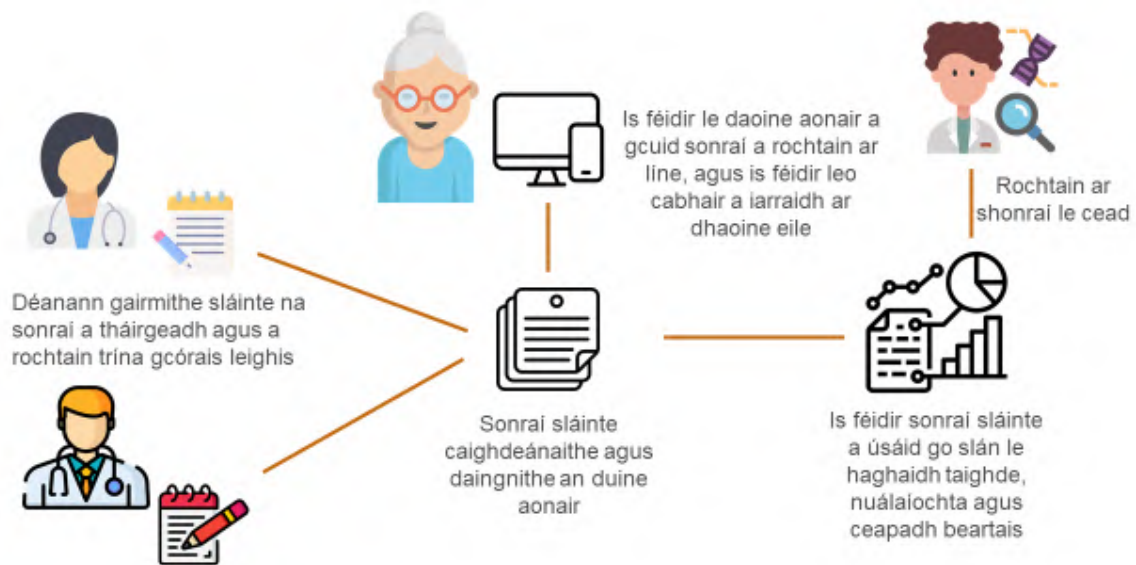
Is féidir le daoine aonair a gcuid sonraí a rochtain ar líne, agus is féidir leo cabhair a iarraidh ar dhaoine eile

Rochtain ar shonraí le cead

Déanann gairmithe sláinte na sonraí a tháirgeadh agus a rochtain trína gcórais leighis

Sonraí sláinte caighdeánaithe agus daingnithe an duine aonair

Is féidir sonraí sláinte a úsáid go slán le haghaidh taighde, nuálaíochta agus ceapadh beartais